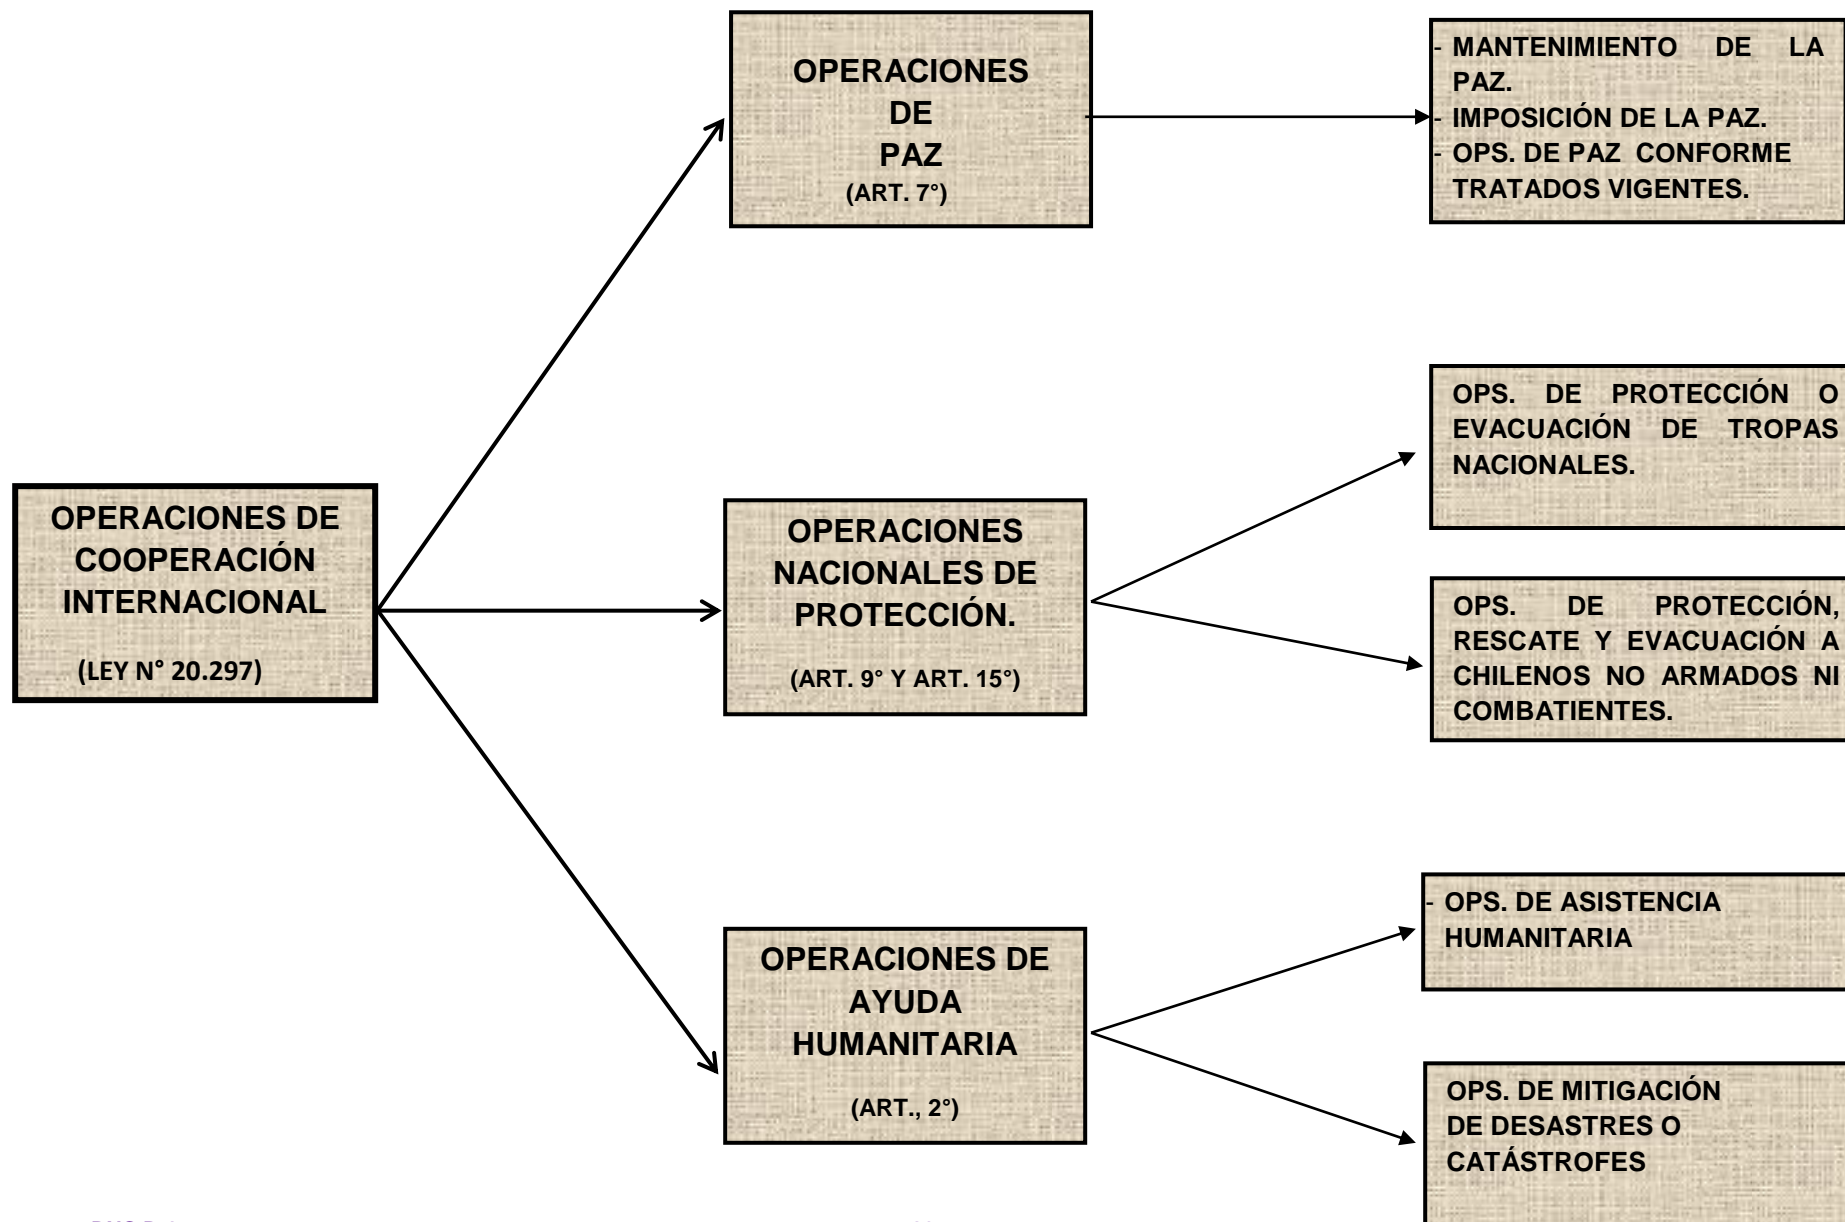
OPERACIONES DE COOPERACIÓN INTERNACIONAL

(LEY N° 20.297)

OPERACIONES DE PAZ
(ART. 7°)

- MANTENIMIENTO DE LA PAZ.
- IMPOSICIÓN DE LA PAZ.
- OPS. DE PAZ CONFORME TRATADOS VIGENTES.

OPERACIONES NACIONALES DE PROTECCIÓN.

(ART. 9° Y ART. 15°)

OPS. DE PROTECCIÓN O EVACUACIÓN DE TROPAS NACIONALES.

OPS. DE PROTECCIÓN, RESCATE Y EVACUACIÓN A CHILENOS NO ARMADOS NI COMBATIENTES.

OPERACIONES DE AYUDA HUMANITARIA

(ART., 2°)

- OPS. DE ASISTENCIA HUMANITARIA

OPS. DE MITIGACIÓN DE DESASTRES O CATÁSTROFES